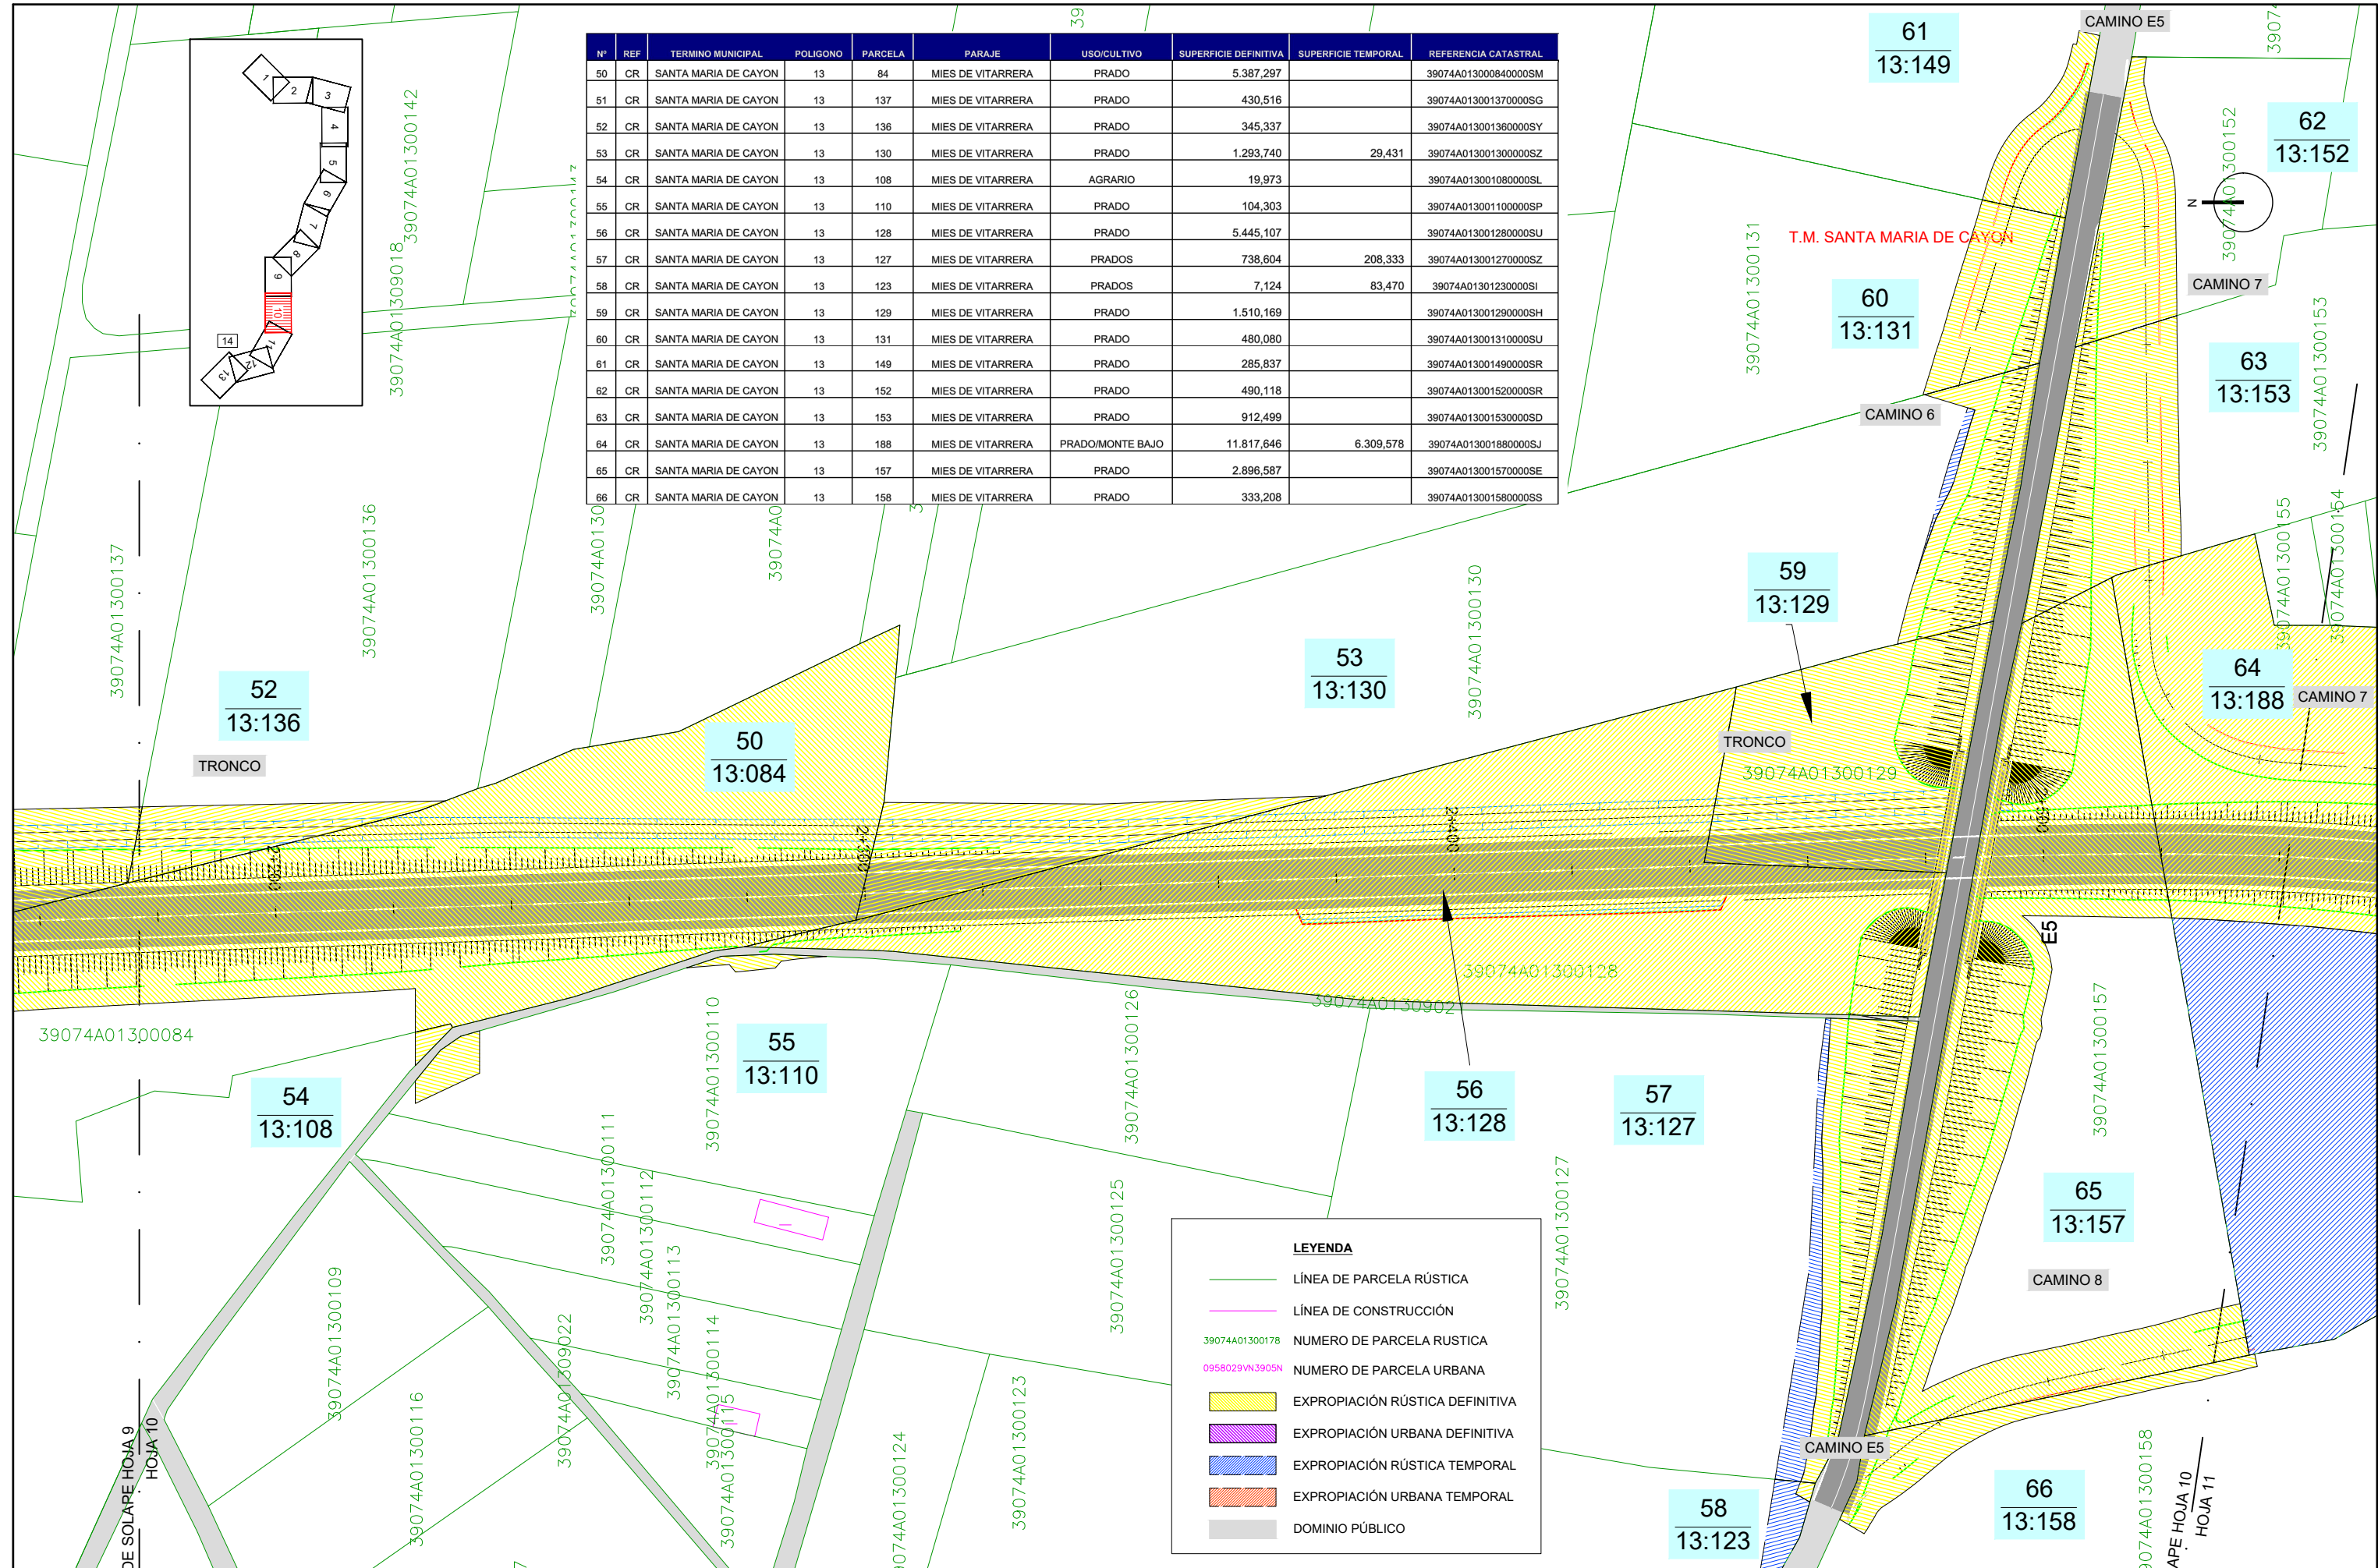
| Nº | REF | TERMINO MUNICIPAL | POLIGONO | PARCELA | PARAJE | USO/CULTIVO | SUPERFICIE DEFINITIVA | SUPERFICIE TEMPORAL | REFERENCIA CATASTRAL |
|---|---|---|---|---|---|---|---|---|---|
| 50 | CR | SANTA MARIA DE CAYON | 13 | 84 | MIES DE VITARRERA | PRADO | 5.387,297 | | 39074A013000840000SM |
| 51 | CR | SANTA MARIA DE CAYON | 13 | 137 | MIES DE VITARRERA | PRADO | 430,516 | | 39074A013001370000SG |
| 52 | CR | SANTA MARIA DE CAYON | 13 | 136 | MIES DE VITARRERA | PRADO | 345,337 | | 39074A013001360000SY |
| 53 | CR | SANTA MARIA DE CAYON | 13 | 130 | MIES DE VITARRERA | PRADO | 1.293,740 | 29,431 | 39074A013001300000SZ |
| 54 | CR | SANTA MARIA DE CAYON | 13 | 108 | MIES DE VITARRERA | AGRARIO | 19,973 | | 39074A013001080000SL |
| 55 | CR | SANTA MARIA DE CAYON | 13 | 110 | MIES DE VITARRERA | PRADO | 104,303 | | 39074A013001100000SP |
| 56 | CR | SANTA MARIA DE CAYON | 13 | 128 | MIES DE VITARRERA | PRADO | 5.445,107 | | 39074A013001280000SU |
| 57 | CR | SANTA MARIA DE CAYON | 13 | 127 | MIES DE VITARRERA | PRADOS | 738,604 | 208,333 | 39074A013001270000SZ |
| 58 | CR | SANTA MARIA DE CAYON | 13 | 123 | MIES DE VITARRERA | PRADOS | 7,124 | 83,470 | 39074A013001230000SI |
| 59 | CR | SANTA MARIA DE CAYON | 13 | 129 | MIES DE VITARRERA | PRADO | 1.510,169 | | 39074A013001290000SH |
| 60 | CR | SANTA MARIA DE CAYON | 13 | 131 | MIES DE VITARRERA | PRADO | 480,080 | | 39074A013001310000SU |
| 61 | CR | SANTA MARIA DE CAYON | 13 | 149 | MIES DE VITARRERA | PRADO | 285,837 | | 39074A013001490000SR |
| 62 | CR | SANTA MARIA DE CAYON | 13 | 152 | MIES DE VITARRERA | PRADO | 490,118 | | 39074A013001520000SR |
| 63 | CR | SANTA MARIA DE CAYON | 13 | 153 | MIES DE VITARRERA | PRADO | 912,499 | | 39074A013001530000SD |
| 64 | CR | SANTA MARIA DE CAYON | 13 | 188 | MIES DE VITARRERA | PRADO/MONTE BAJO | 11.817,646 | 6.309,578 | 39074A013001880000SJ |
| 65 | CR | SANTA MARIA DE CAYON | 13 | 157 | MIES DE VITARRERA | PRADO | 2.896,587 | | 39074A013001570000SE |
| 66 | CR | SANTA MARIA DE CAYON | 13 | 158 | MIES DE VITARRERA | PRADO | 333,208 | | 39074A013001580000SS |

1 2 3 4 5 6 7 8 9 10 11 12 13 14

61 13:149
CAMINO E5
62 13:152
T.M. SANTA MARIA DE CAYON
60 13:131
CAMINO 7
63 13:153
CAMINO 6
59 13:129
53 13:130
64 13:188
CAMINO 7
52 13:136
50 13:084
TRONCO
TRONCO
39074A01300129
39074A01300128
39074A01300084
39074A01309022
E5
54 13:108
55 13:110
56 13:128
57 13:127
65 13:157
CAMINO 8
CAMINO E5
58 13:123
66 13:158

39074A01300142
39074A01309018
39074A01300137
39074A01300136
39074A01300131
39074A01300152
39074A01300153
39074A01300155
39074A01300154
39074A01300130
39074A01300110
39074A01300126
39074A01300125
39074A01300111
39074A01300112
39074A01300113
39074A01300114
39074A01300115
39074A01300109
39074A01300116
39074A01300124
39074A01300123
39074A01300127
39074A01300157
39074A01300158

2+200
2+300
2+400
2+500

SOLAPE HOJA 9 HOJA 10
SOLAPE HOJA 10 HOJA 11
N

LEYENDA
LÍNEA DE PARCELA RÚSTICA
LÍNEA DE CONSTRUCCIÓN
39074A01300178 NUMERO DE PARCELA RUSTICA
0958029VN3905N NUMERO DE PARCELA URBANA
EXPROPIACIÓN RÚSTICA DEFINITIVA
EXPROPIACIÓN URBANA DEFINITIVA
EXPROPIACIÓN RÚSTICA TEMPORAL
EXPROPIACIÓN URBANA TEMPORAL
DOMINIO PÚBLICO